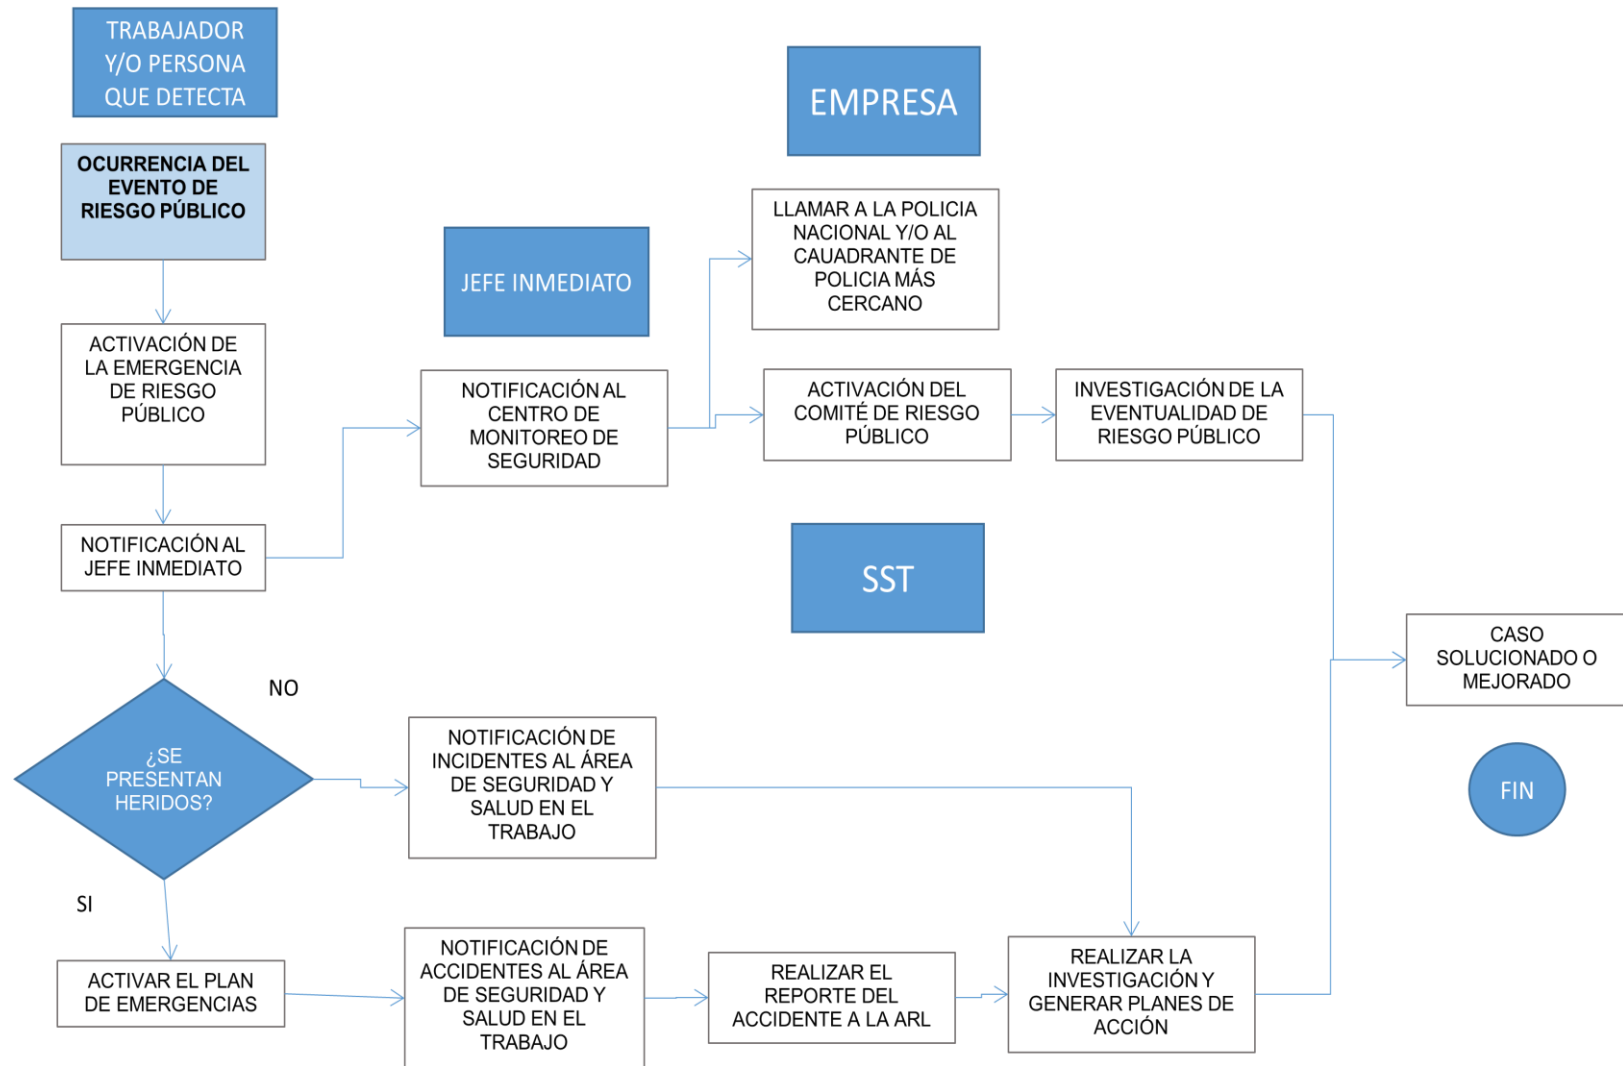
TRABAJADOR Y/O PERSONA QUE DETECTA

EMPRESA

OCURRENCIA DEL EVENTO DE RIESGO PÚBLICO

LLAMAR A LA POLICIA NACIONAL Y/O AL CAUADRANTE DE POLICIA MÁS CERCANO

JEFE INMEDIATO

ACTIVACIÓN DE LA EMERGENCIA DE RIESGO PÚBLICO

NOTIFICACIÓN AL CENTRO DE MONITOREO DE SEGURIDAD

ACTIVACIÓN DEL COMITÉ DE RIESGO PÚBLICO

INVESTIGACIÓN DE LA EVENTUALIDAD DE RIESGO PÚBLICO

NOTIFICACIÓN AL JEFE INMEDIATO

SST

CASO SOLUCIONADO O MEJORADO

NO

¿SE PRESENTAN HERIDOS?

NOTIFICACIÓN DE INCIDENTES AL ÁREA DE SEGURIDAD Y SALUD EN EL TRABAJO

FIN

SI

ACTIVAR EL PLAN DE EMERGENCIAS

NOTIFICACIÓN DE ACCIDENTES AL ÁREA DE SEGURIDAD Y SALUD EN EL TRABAJO

REALIZAR EL REPORTE DEL ACCIDENTE A LA ARL

REALIZAR LA INVESTIGACIÓN Y GENERAR PLANES DE ACCIÓN